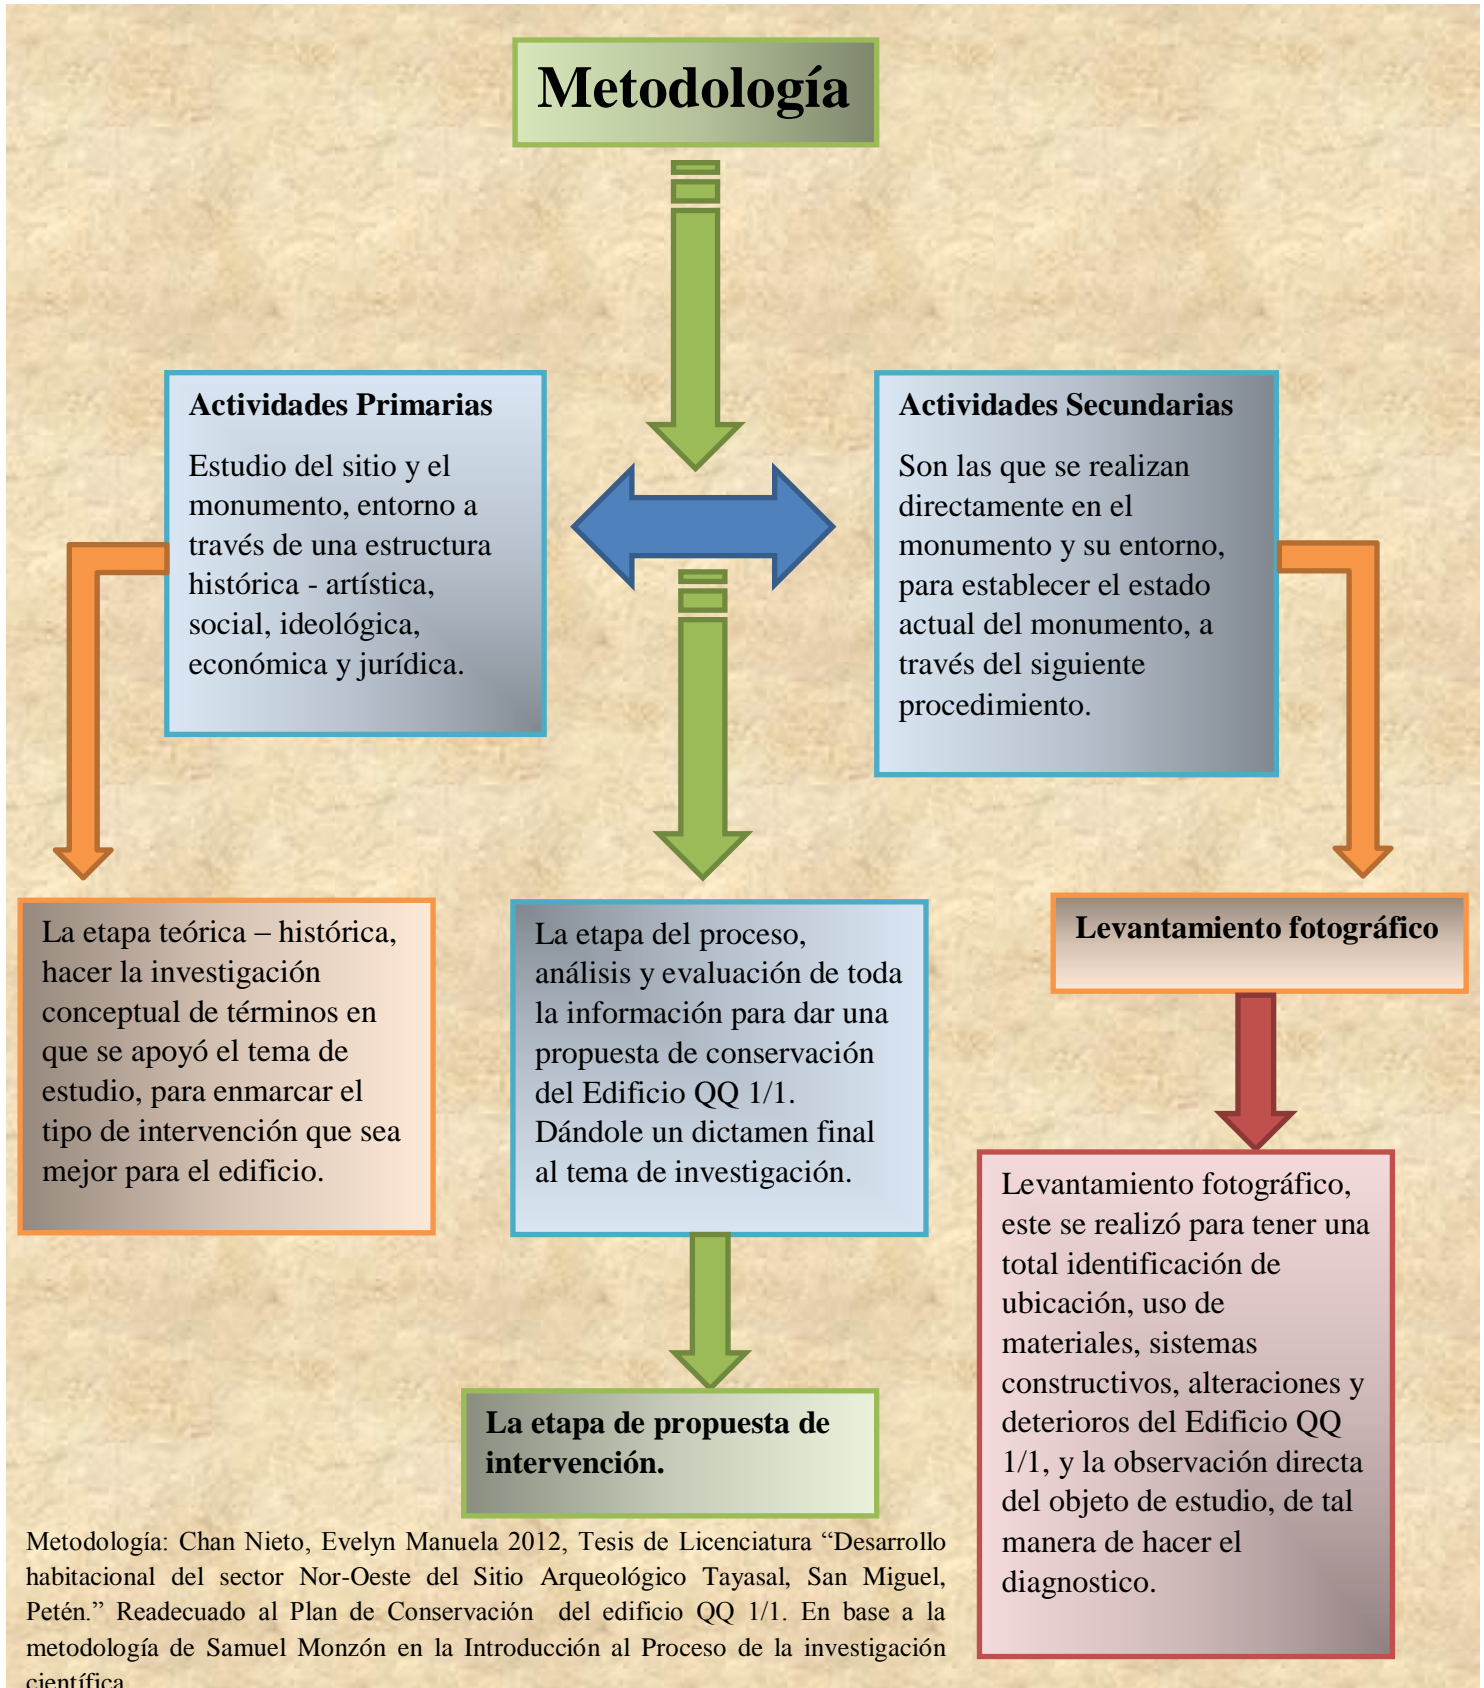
Metodología

Actividades Primarias

Estudio del sitio y el monumento, entorno a través de una estructura histórica - artística, social, ideológica, económica y jurídica.

Actividades Secundarias

Son las que se realizan directamente en el monumento y su entorno, para establecer el estado actual del monumento, a través del siguiente procedimiento.

La etapa teórica – histórica, hacer la investigación conceptual de términos en que se apoyó el tema de estudio, para enmarcar el tipo de intervención que sea mejor para el edificio.

La etapa del proceso, análisis y evaluación de toda la información para dar una propuesta de conservación del Edificio QQ 1/1. Dándole un dictamen final al tema de investigación.

Levantamiento fotográfico

Levantamiento fotográfico, este se realizó para tener una total identificación de ubicación, uso de materiales, sistemas constructivos, alteraciones y deterioros del Edificio QQ 1/1, y la observación directa del objeto de estudio, de tal manera de hacer el diagnostico.

La etapa de propuesta de intervención.

Metodología: Chan Nieto, Evelyn Manuela 2012, Tesis de Licenciatura “Desarrollo habitacional del sector Nor-Oeste del Sitio Arqueológico Tayasal, San Miguel, Petén.” Readecuado al Plan de Conservación del edificio QQ 1/1. En base a la metodología de Samuel Monzón en la Introducción al Proceso de la investigación científica.